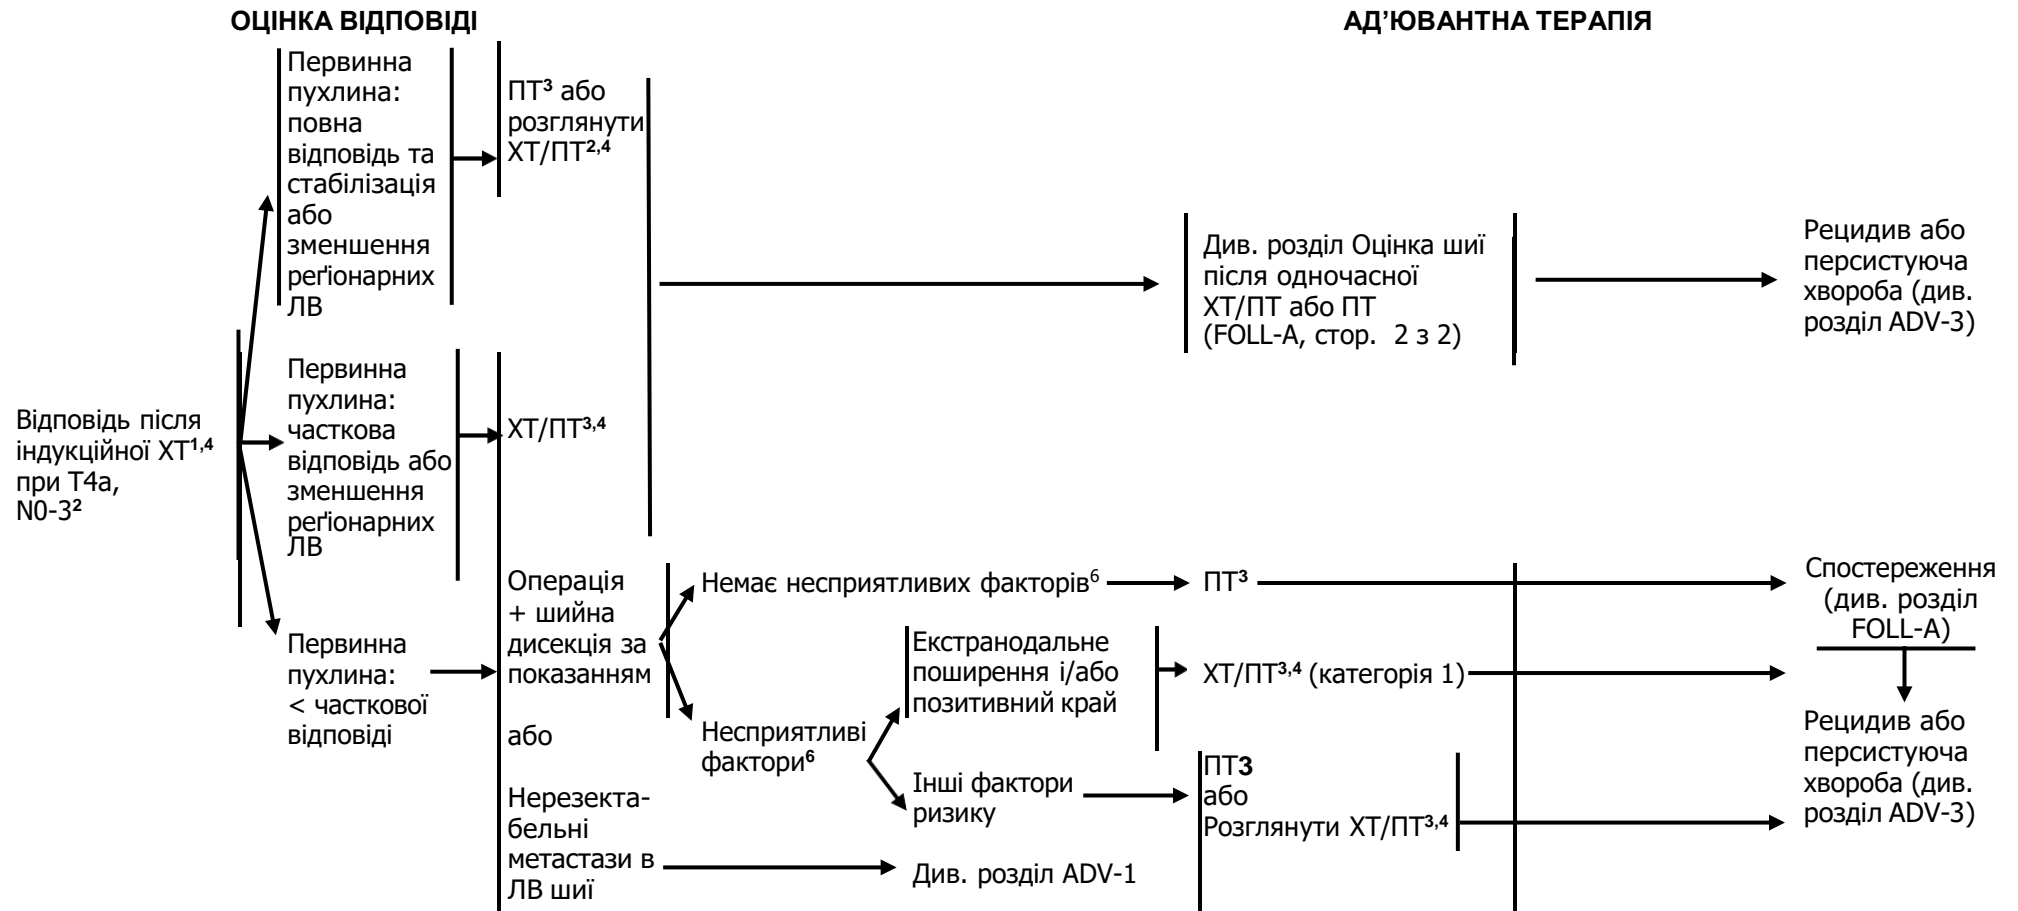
ОЦІНКА ВІДПОВІДІ

АД’ЮВАНТНА ТЕРАПІЯ

Відповідь після індукційної ХТ$^{1,4}$ при T4a, N0-3$^{2}$

Первинна пухлина: повна відповідь та стабілізація або зменшення реґіонарних ЛВ

ПТ$^{3}$ або розглянути ХТ/ПТ$^{2,4}$

Первинна пухлина: часткова відповідь або зменшення реґіонарних ЛВ

ХТ/ПТ$^{3,4}$

Див. розділ Оцінка шиї після одночасної ХТ/ПТ або ПТ (FOLL-A, стор. 2 з 2)

Рецидив або персистуюча хвороба (див. розділ ADV-3)

Первинна пухлина: < часткової відповіді

Операція + шийна дисекція за показанням

або

Нерезектабельні метастази в ЛВ шиї

Немає несприятливих факторів$^{6}$

ПТ$^{3}$

Спостереження (див. розділ FOLL-A)

Несприятливі фактори$^{6}$

Екстранодальне поширення і/або позитивний край

ХТ/ПТ$^{3,4}$ (категорія 1)

Рецидив або персистуюча хвороба (див. розділ ADV-3)

Інші фактори ризику

ПТ**3** або Розглянути ХТ/ПТ$^{3,4}$

Див. розділ ADV-1